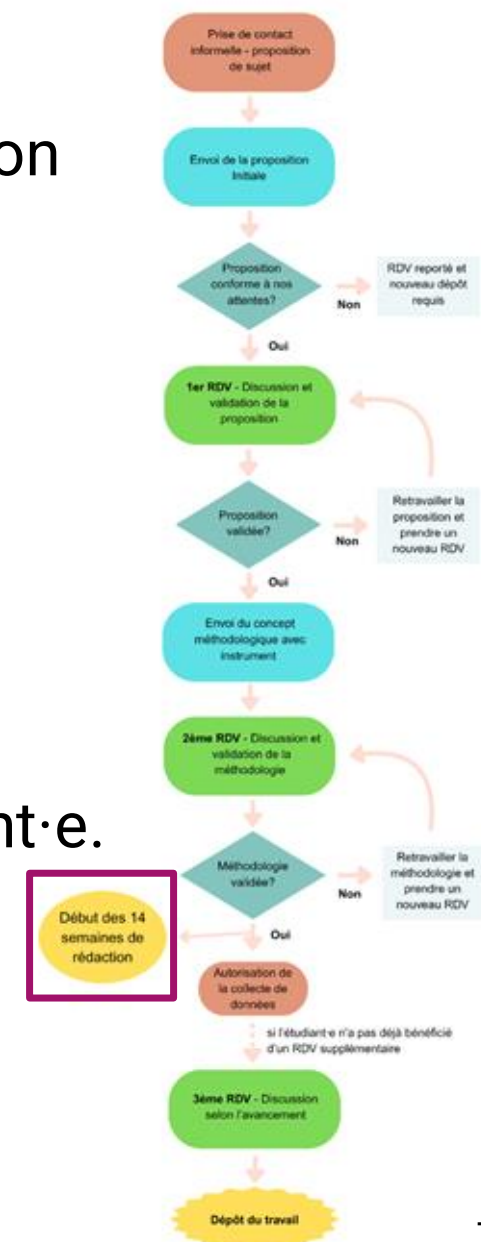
on

nt·e.

Prise de contact informelle - proposition de sujet

Envoi de la proposition initiale

Proposition conforme à nos attentes?

Non

RDV reporté et nouveau dépôt requis

Oui

1er RDV - Discussion et validation de la proposition

Proposition validée?

Non

Retravailler la proposition et prendre un nouveau RDV

Oui

Envoi du concept méthodologique avec instrument

2ème RDV - Discussion et validation de la méthodologie

Méthodologie validée?

Non

Retravailler la méthodologie et prendre un nouveau RDV

Oui

Début des 14 semaines de rédaction

Autorisation de la collecte de données

si l'étudiant·e n'a pas déjà bénéficié d'un RDV supplémentaire

3ème RDV - Discussion selon l'avancement

Dépôt du travail